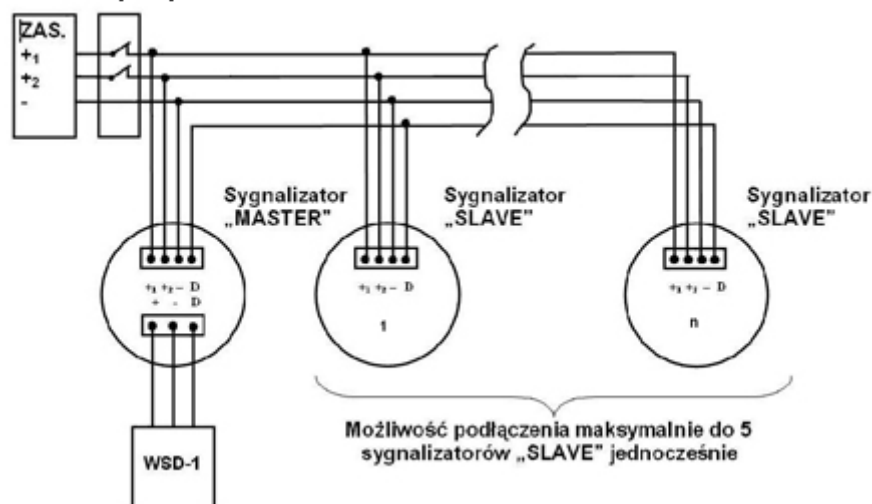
ZAS.
$+_1$
$+_2$
-

Sygnalizator „MASTER"

$+_1$ $+_2$ – D
+ - D

WSD-1

Sygnalizator „SLAVE"

$+_1$ $+_2$ – D

1

Sygnalizator „SLAVE"

$+_1$ $+_2$ – D

n

Możliwość podłączenia maksymalnie do 5 sygnalizatorów „SLAVE" jednocześnie